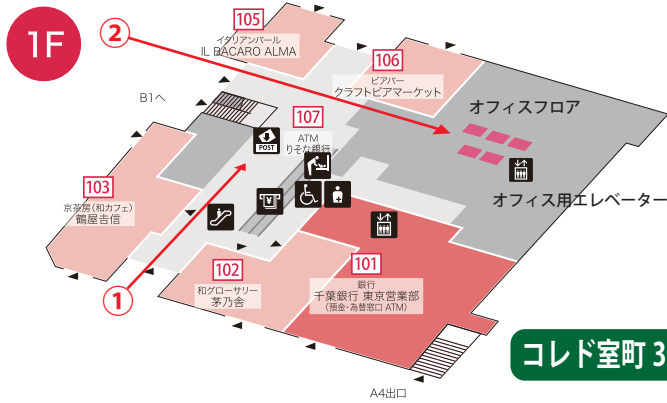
1F

②

105
イタリアンバール
IL BACARO ALMA

106
ビアバー
クラフトビアマーケット

B1へ

107
ATM
りそな銀行

POST

オフィスフロア

オフィス用エレベーター

103
京菓房(和カフェ)
鶴屋吉信

102
和グローサリー
茅乃舎

101
銀行
千葉銀行 東京営業部
(預金・為替窓口 ATM)

①

A4出口

コレド室町 3